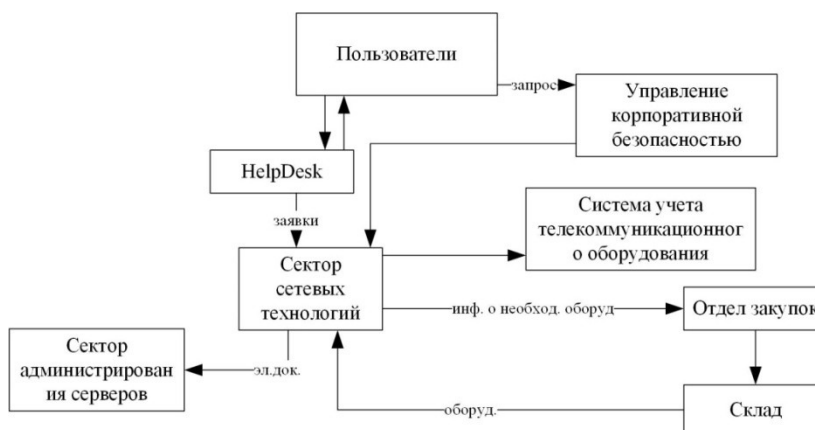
Пользователи

запрос

Управление корпоративной безопасностью

HelpDesk

заявки

Система учета телекоммуникационног о оборудования

Сектор сетевых технологий

инф. о необход. оборуд

Отдел закупок

Сектор администрирован ия серверов

эл.док.

оборуд.

Склад